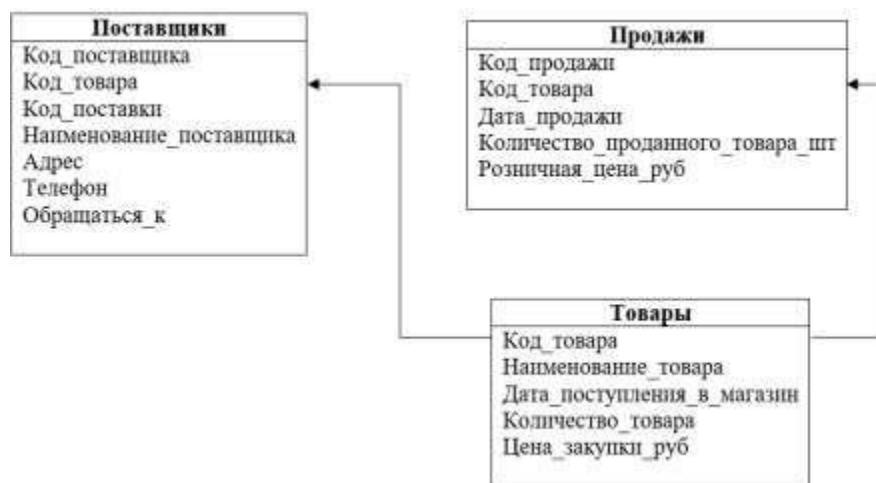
Поставщики
Код_поставщика
Код_товара
Код_поставки
Наименование_поставщика
Адрес
Телефон
Обращаться_к

Продажи
Код_продажи
Код_товара
Дата_продажи
Количество_проданного_товара_шт
Розничная_цена_руб

Товары
Код_товара
Наименование_товара
Дата_поступления_в_магазин
Количество_товара
Цена_закупки_руб